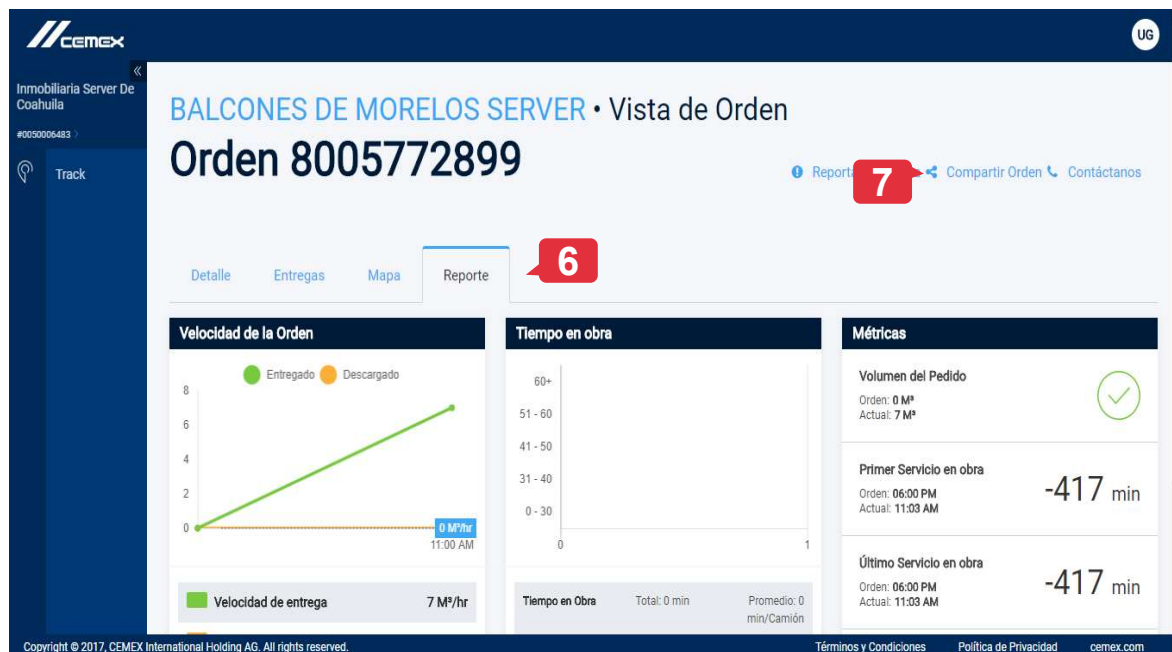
CEMEX

UG

«

Inmobiliaria Server De Coahuila

#0050006483 >

Track

BALCONES DE MORELOS SERVER • Vista de Orden

Orden 8005772899

Report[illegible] 7 Compartir Orden Contáctanos

Detalle Entregas Mapa Reporte 6

Velocidad de la Orden

Entregado Descargado

8
6
4
2
0

0 M³/hr

11:00 AM

Velocidad de entrega 7 M³/hr

Tiempo en obra

60+
51 - 60
41 - 50
31 - 40
0 - 30

0 1

Tiempo en Obra Total: 0 min Promedio: 0 min/Camión

Métricas

Volumen del Pedido
Orden: 0 M³
Actual: 7 M³

Primer Servicio en obra
Orden: 06:00 PM
Actual: 11:03 AM
-417 min

Último Servicio en obra
Orden: 06:00 PM
Actual: 11:03 AM
-417 min

Copyright © 2017, CEMEX International Holding AG. All rights reserved.

Términos y Condiciones Política de Privacidad cemex.com